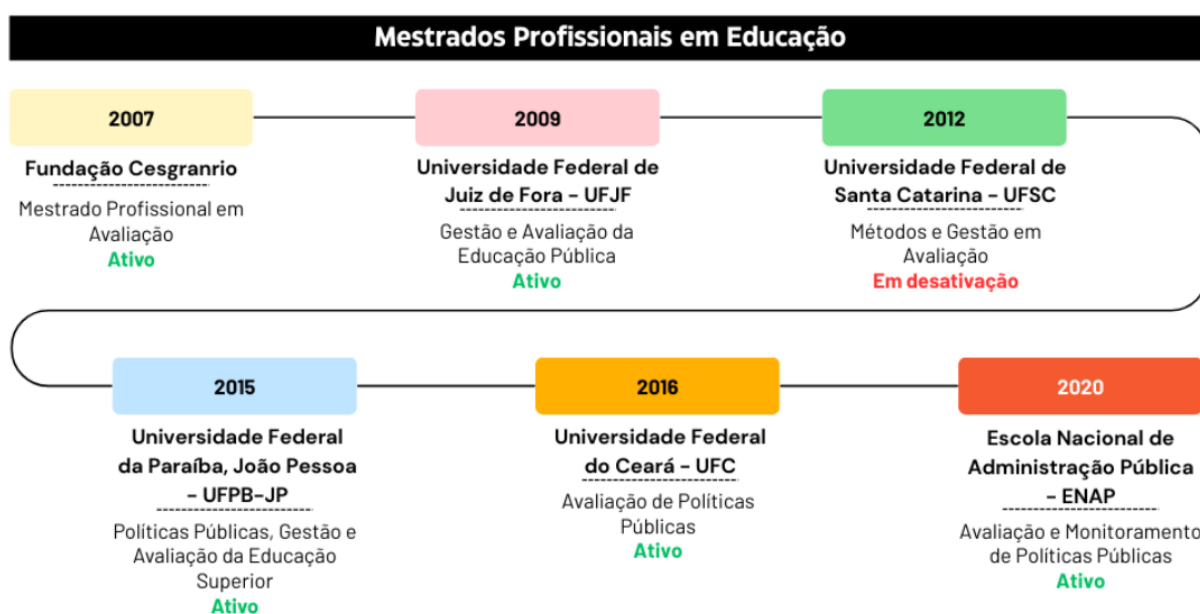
Mestrados Profissionais em Educação

2007

Fundação Cesgranrio

Mestrado Profissional em Avaliação

Ativo

2009

Universidade Federal de Juiz de Fora - UFJF

Gestão e Avaliação da Educação Pública

Ativo

2012

Universidade Federal de Santa Catarina - UFSC

Métodos e Gestão em Avaliação

Em desativação

2015

Universidade Federal da Paraíba, João Pessoa - UFPB-JP

Políticas Públicas, Gestão e Avaliação da Educação Superior

Ativo

2016

Universidade Federal do Ceará - UFC

Avaliação de Políticas Públicas

Ativo

2020

Escola Nacional de Administração Pública - ENAP

Avaliação e Monitoramento de Políticas Públicas

Ativo